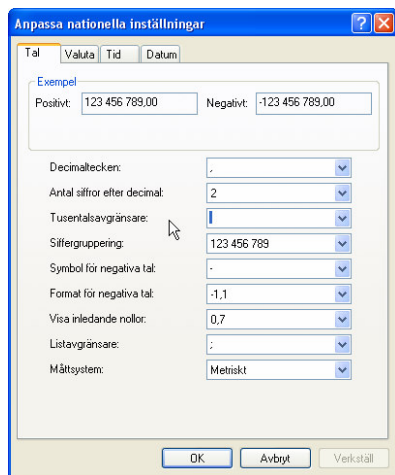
Anpassa nationella inställningar

Tal | Valuta | Tid | Datum

Exempel

Positivt: 123 456 789,00

Negativt: -123 456 789,00

Decimaltecken: ,

Antal siffror efter decimal: 2

Tusentalsavgränsare:

Siffergruppering: 123 456 789

Symbol för negativa tal: -

Format för negativa tal: -1,1

Visa inledande nollor: 0,7

Listavgränsare: ;

Måttsystem: Metriskt

OK | Avbryt | Verkställ